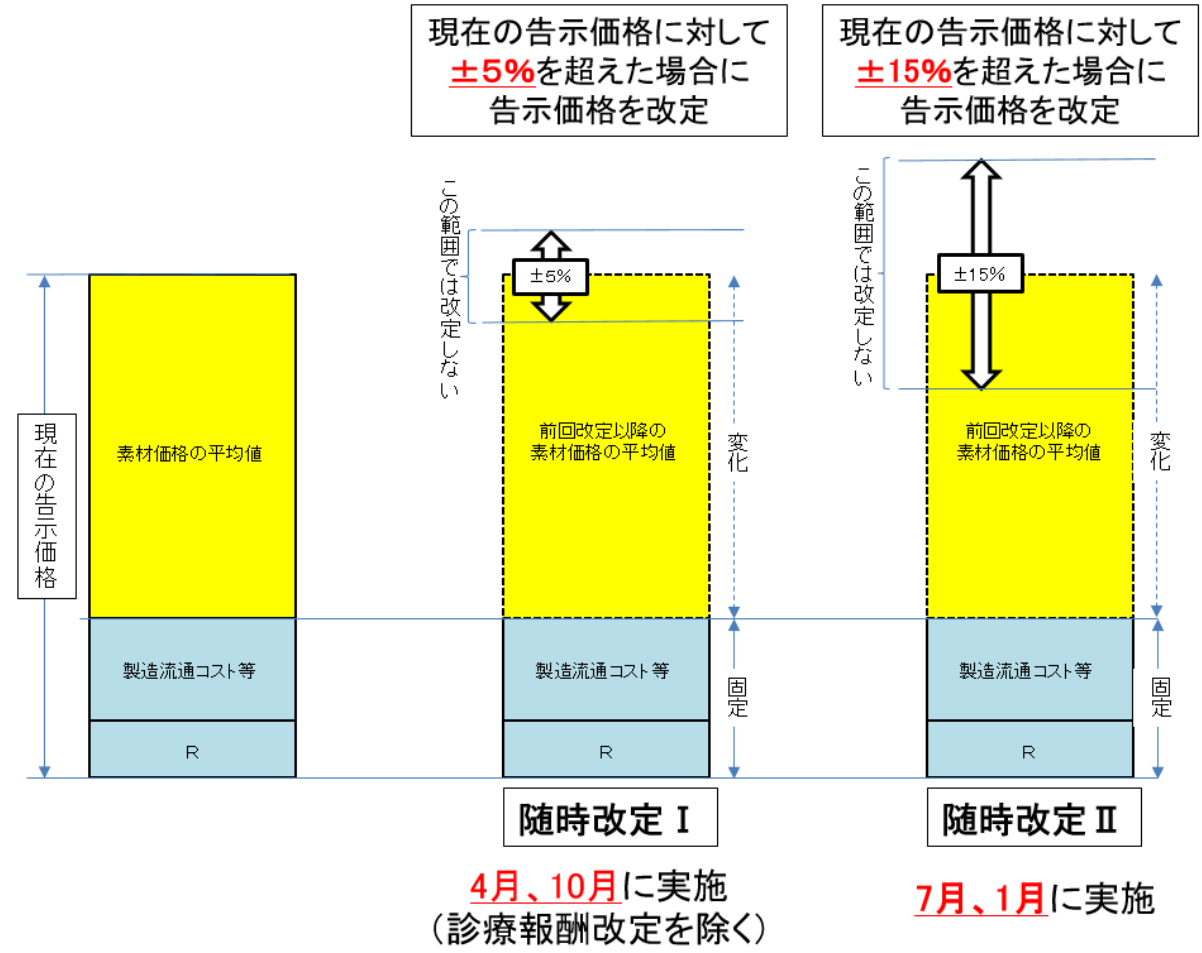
現在の告示価格に対して
±5%を超えた場合に
告示価格を改定

現在の告示価格に対して
±15%を超えた場合に
告示価格を改定

現在の告示価格

素材価格の平均値

製造流通コスト等

R

この範囲では改定しない

±5%

前回改定以降の
素材価格の平均値

変化

製造流通コスト等

固定

R

この範囲では改定しない

±15%

前回改定以降の
素材価格の平均値

変化

製造流通コスト等

固定

R

随時改定Ⅰ

4月、10月に実施
（診療報酬改定を除く）

随時改定Ⅱ

7月、1月に実施